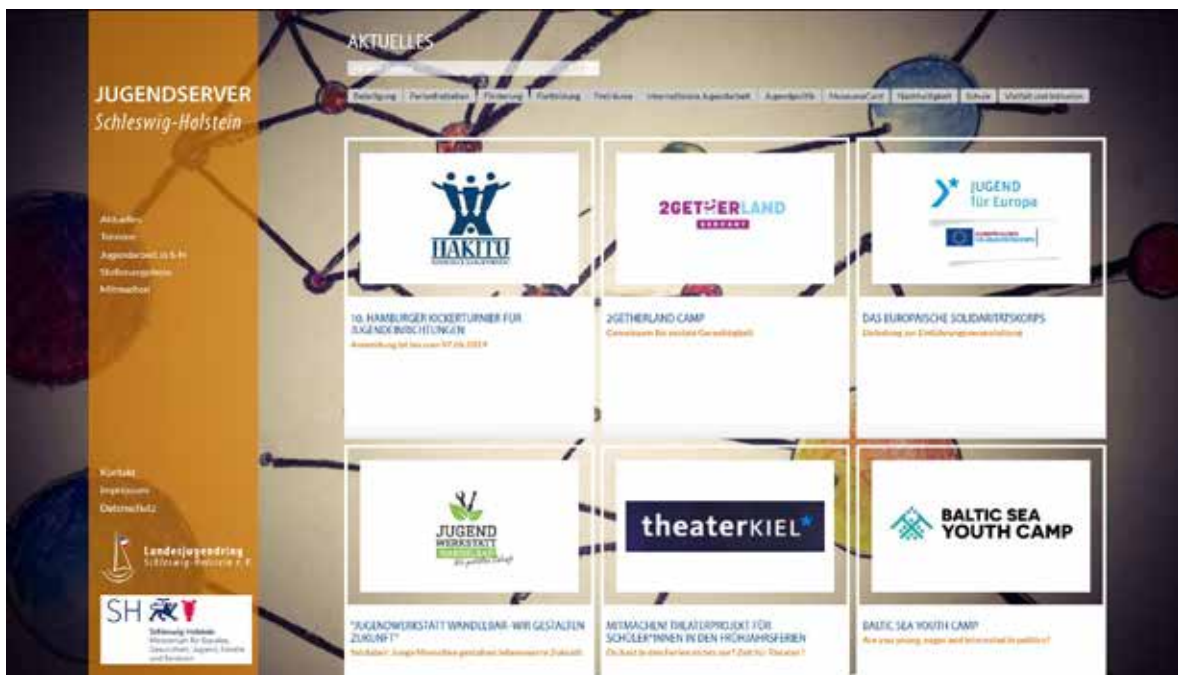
JUGENDSERVER
Schleswig-Holstein

Aktuelles
Termine
Jugendarbeit in S-H
Stellenangebote
Mitmachen

Kontakt
Impressum
Datenschutz

Landesjugendring Schleswig-Holstein e.V.

SH
Schleswig-Holstein
Ministerium für Soziales, Gesundheit, Jugend, Familie und Senioren

AKTUELLES

Beteiligung | Ferienfreizeiten | Förderung | Fortbildung | Freiräume | Internationale Jugendarbeit | Jugendpolitik | JuleicaCard | Nachhaltigkeit | Schule | Vielfalt und Inklusion

HAKITU

10. HAMBURGER KICKERTURNIER FÜR JUGENDEINRICHTUNGEN
Anmeldung bis bis zum 07.06.2019

2GETHERLAND

2GETHERLAND CAMP
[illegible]

JUGEND für Europa

DAS EUROPÄISCHE SOLIDARITÄTSKORPS
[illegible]

JUGEND WERKSTATT WANDELBAR

"JUGENDWERKSTATT WANDELBAR- WIR GESTALTEN ZUKUNFT"
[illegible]

theaterKIEL

MITMACHEN! THEATERPROJEKT FÜR SCHÜLER*INNEN IN DEN FRÜHJAHRSFERIEN
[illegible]

BALTIC SEA YOUTH CAMP

BALTIC SEA YOUTH CAMP
Are you young, eager and interested in politics?